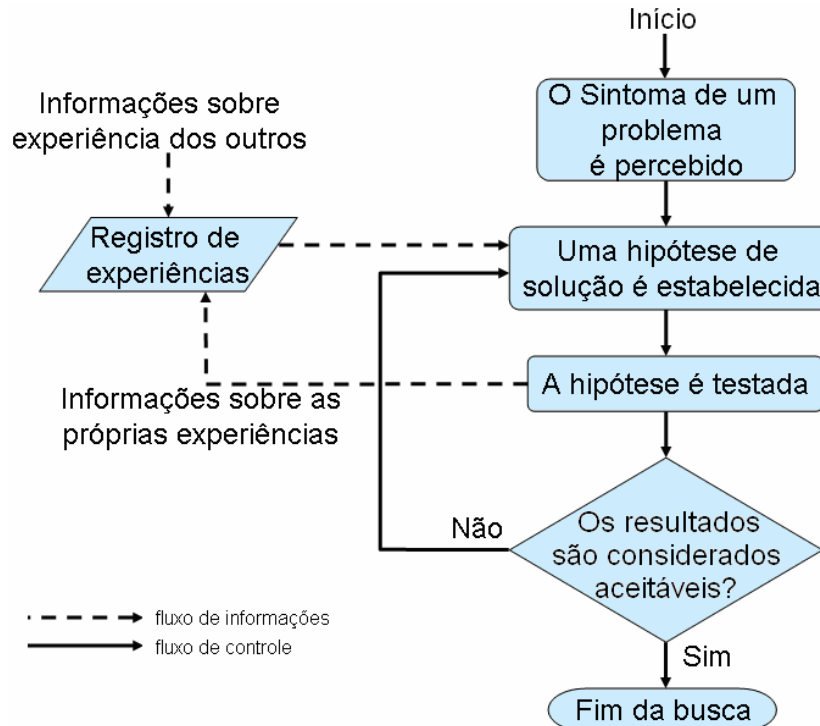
Início

O Sintoma de um problema é percebido

Informações sobre experiência dos outros

Registro de experiências

Uma hipótese de solução é estabelecida

A hipótese é testada

Informações sobre as próprias experiências

Não

Os resultados são considerados aceitáveis?

Sim

Fim da busca

fluxo de informações

fluxo de controle